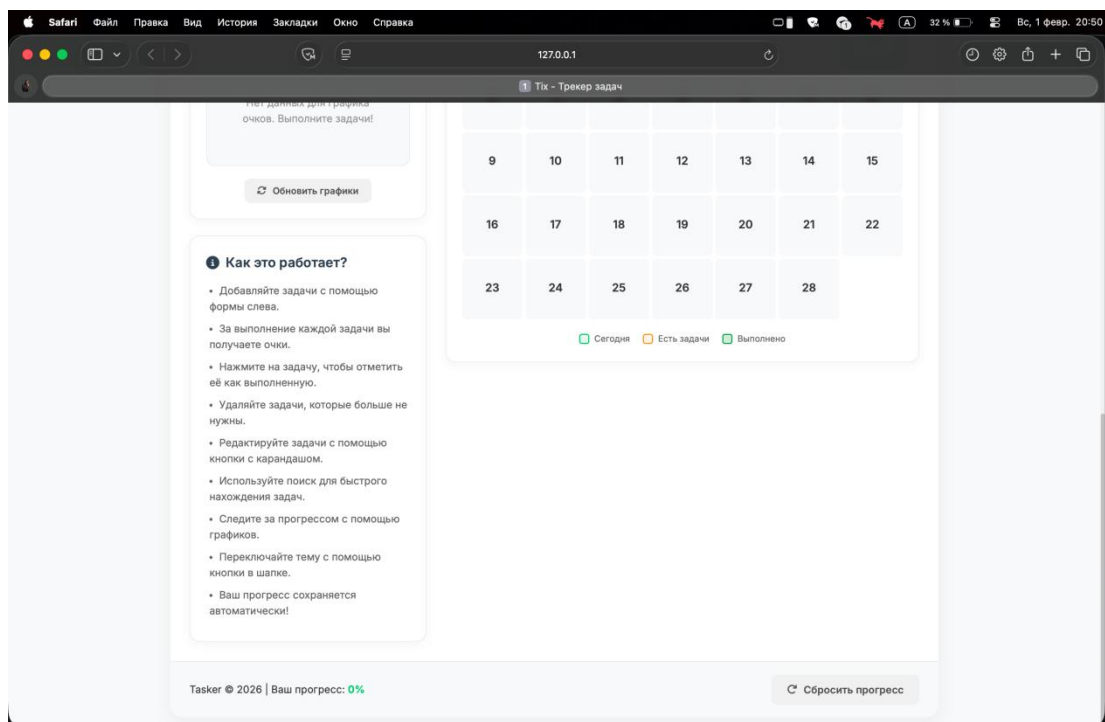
Safari Файл Правка Вид История Закладки Окно Справка

32 % Вс, 1 февр. 20:50

127.0.0.1

1 Tix - Трекер задач

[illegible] очков. Выполните задачи!

Обновить графики

Как это работает?

• Добавляйте задачи с помощью формы слева.

• За выполнение каждой задачи вы получаете очки.

• Нажмите на задачу, чтобы отметить её как выполненную.

• Удаляйте задачи, которые больше не нужны.

• Редактируйте задачи с помощью кнопки с карандашом.

• Используйте поиск для быстрого нахождения задач.

• Следите за прогрессом с помощью графиков.

• Переключайте тему с помощью кнопки в шапке.

• Ваш прогресс сохраняется автоматически!

| 9 | 10 | 11 | 12 | 13 | 14 | 15 |
|---|---|---|---|---|---|---|
| 16 | 17 | 18 | 19 | 20 | 21 | 22 |
| 23 | 24 | 25 | 26 | 27 | 28 | |

Сегодня Есть задачи Выполнено

Tasker © 2026 | Ваш прогресс: 0%

Сбросить прогресс